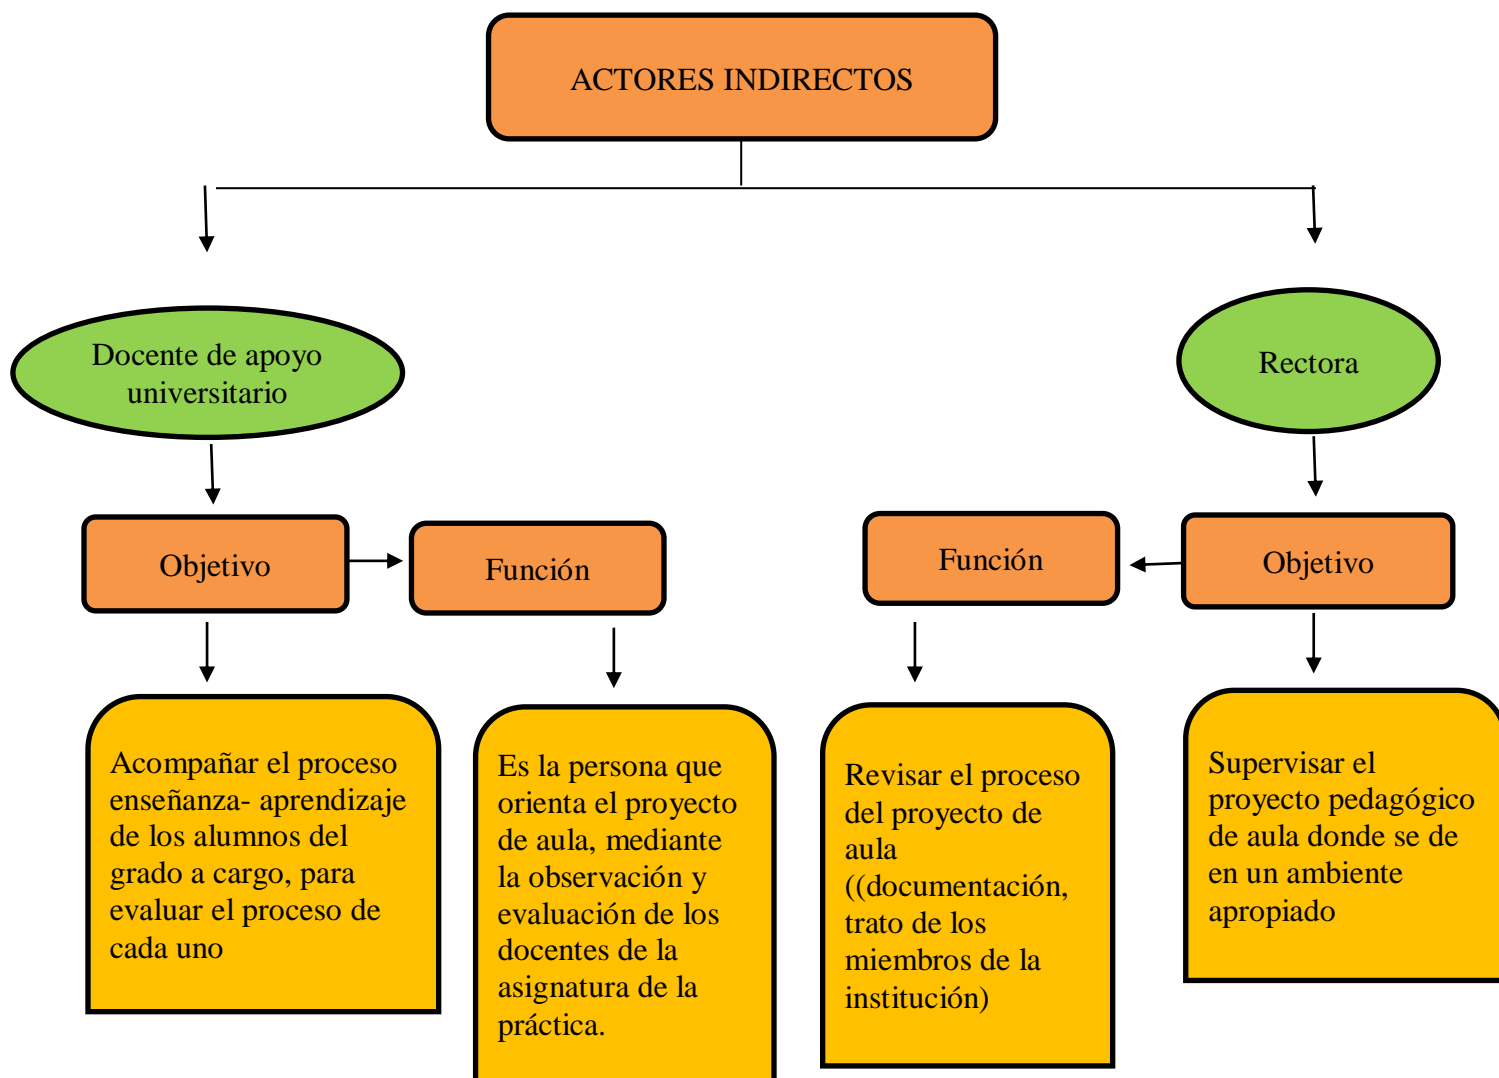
ACTORES INDIRECTOS

Docente de apoyo universitario

Objetivo

Función

Acompañar el proceso enseñanza- aprendizaje de los alumnos del grado a cargo, para evaluar el proceso de cada uno

Es la persona que orienta el proyecto de aula, mediante la observación y evaluación de los docentes de la asignatura de la práctica.

Rectora

Función

Objetivo

Revisar el proceso del proyecto de aula ((documentación, trato de los miembros de la institución)

Supervisar el proyecto pedagógico de aula donde se de en un ambiente apropiado